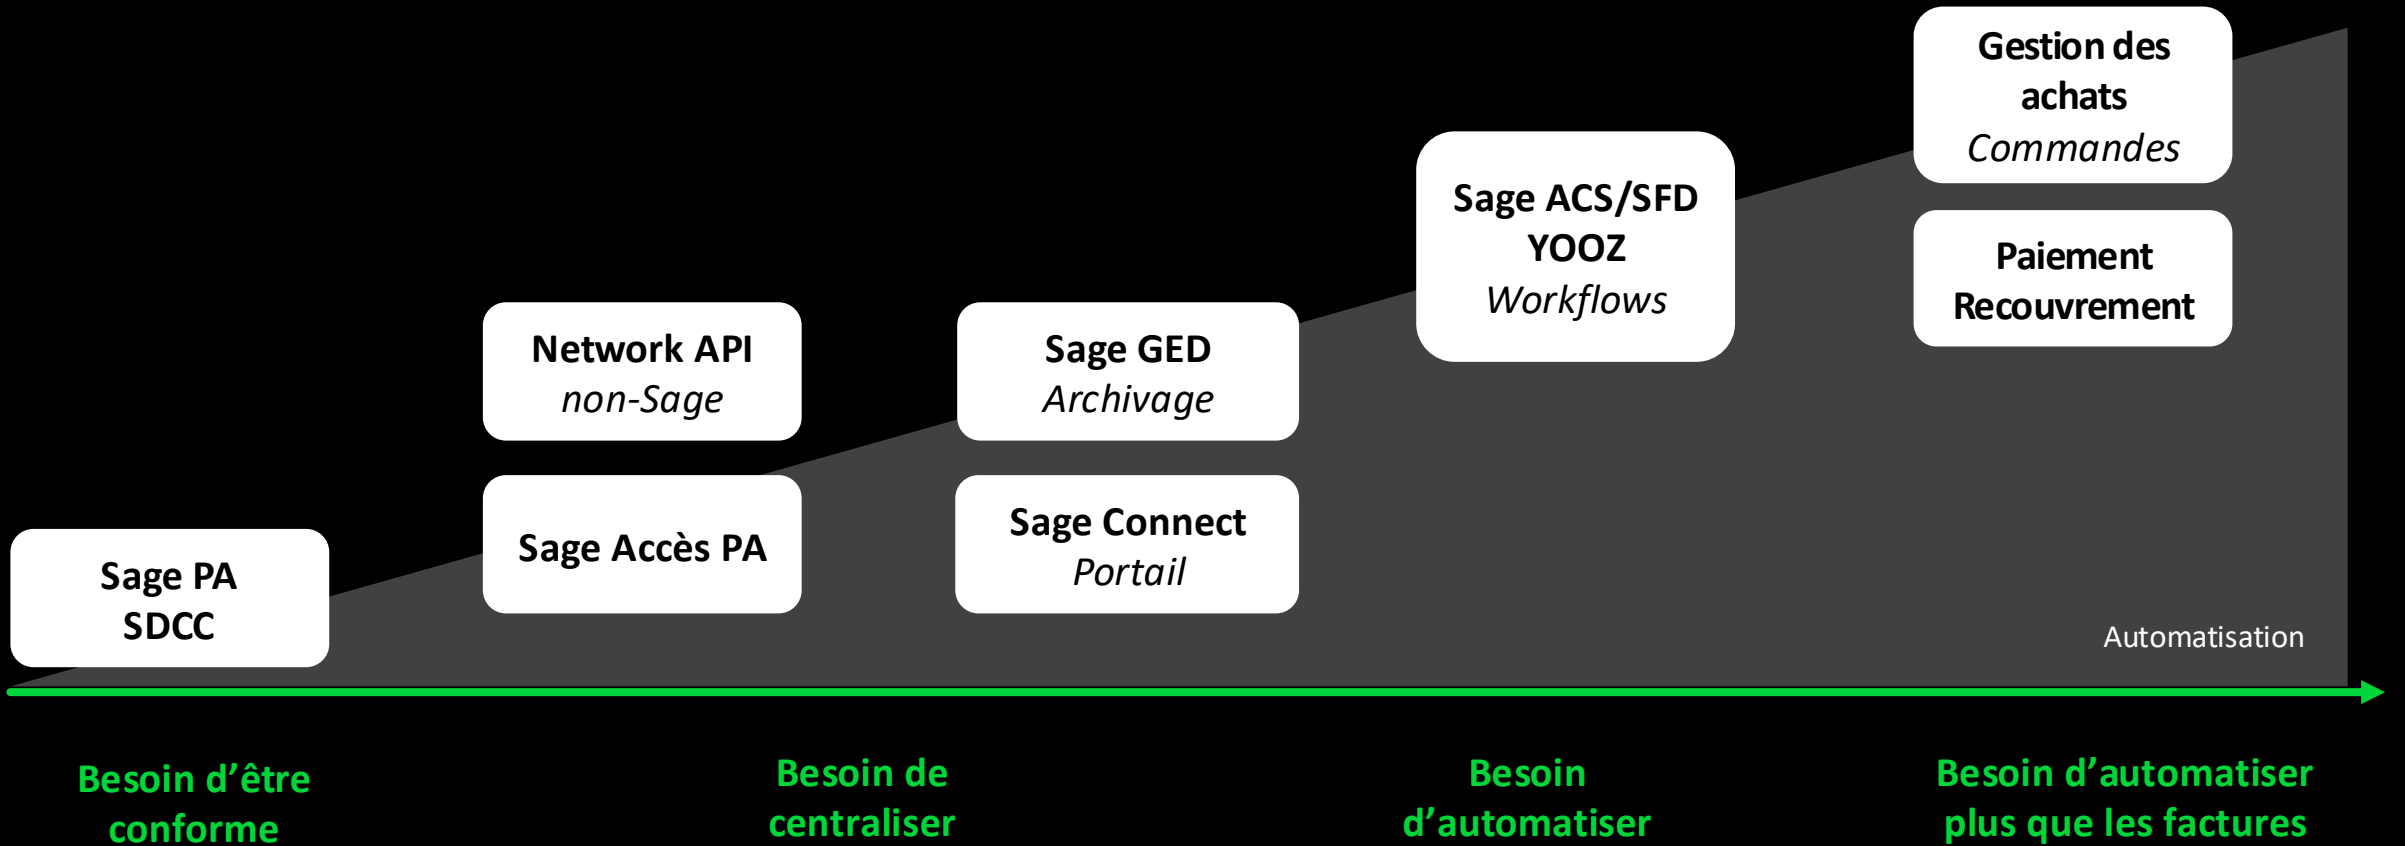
Sage PA
SDCC

Network API
*non-Sage*

Sage Accès PA

Sage GED
*Archivage*

Sage Connect
*Portail*

Sage ACS/SFD
YOOZ
*Workflows*

Gestion des achats
*Commandes*

Paiement
Recouvrement

Automatisation

Besoin d'être conforme

Besoin de centraliser

Besoin d'automatiser

Besoin d'automatiser plus que les factures